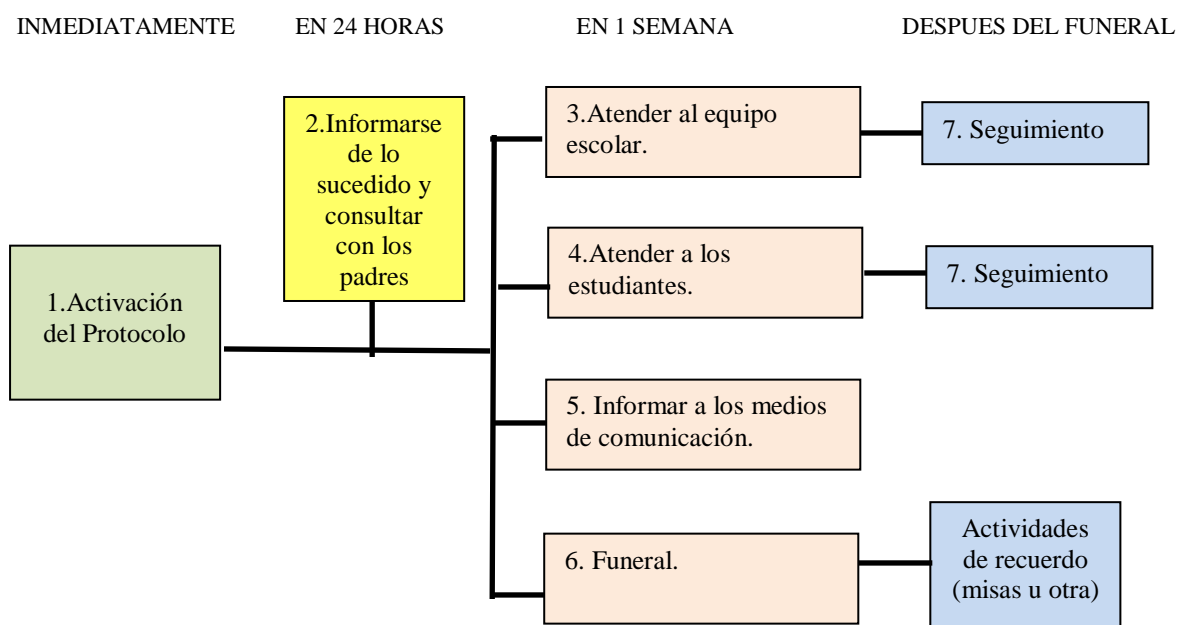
INMEDIATAMENTE EN 24 HORAS EN 1 SEMANA DESPUES DEL FUNERAL

1.Activación del Protocolo

2.Informarse de lo sucedido y consultar con los padres

3.Atender al equipo escolar.

7. Seguimiento

4.Atender a los estudiantes.

7. Seguimiento

5. Informar a los medios de comunicación.

6. Funeral.

Actividades de recuerdo (misas u otra)